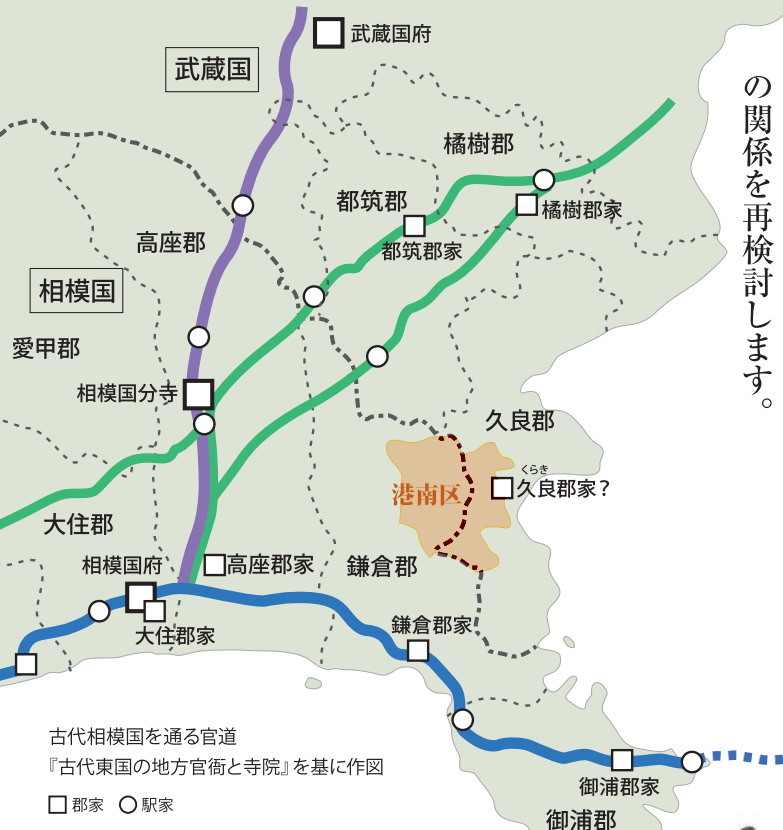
武蔵国府
武蔵国
の関係を再検討します。
橘樹郡
都筑郡
橘樹郡家
高座郡
都筑郡家
相模国
愛甲郡
相模国分寺
久良郡
港南区
くらき
久良郡家？
大住郡
相模国府
高座郡家
鎌倉郡
大住郡家
鎌倉郡家
古代相模国を通る官道
『古代東国の地方官衙と寺院』を基に作図
郡家 駅家
御浦郡家
御浦郡